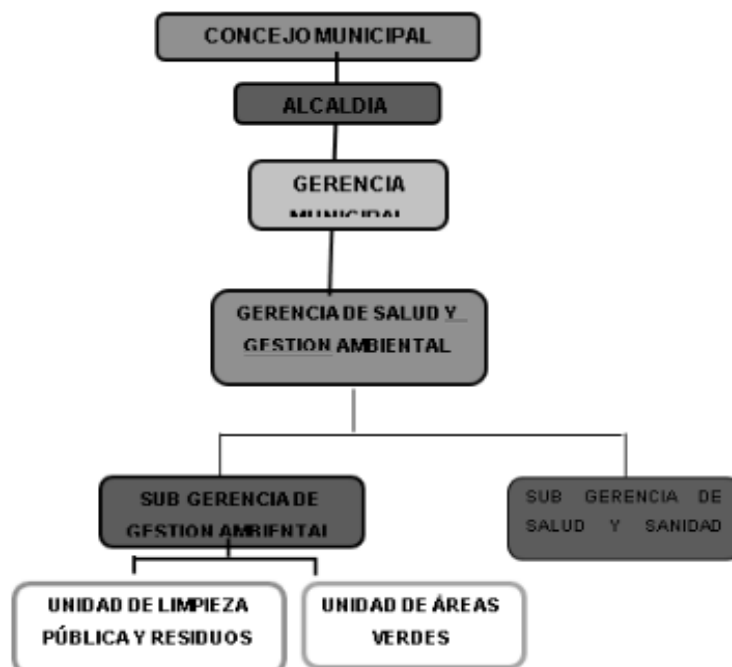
CONCEJO MUNICIPAL

ALCALDIA

GERENCIA MUNICIPAL

GERENCIA DE SALUD Y GESTION AMBIENTAL

SUB GERENCIA DE GESTION AMBIENTAL

SUB GERENCIA DE SALUD Y SANIDAD

UNIDAD DE LIMPIEZA PÚBLICA Y RESIDUOS

UNIDAD DE ÁREAS VERDES